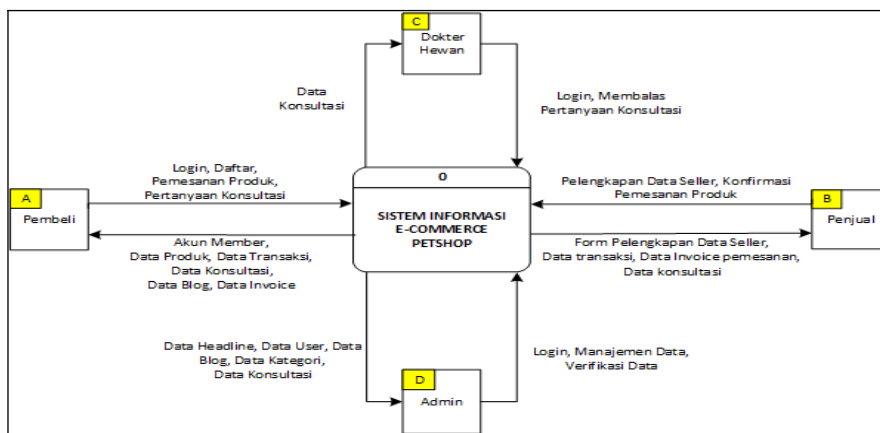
C
Dokter Hewan

Data Konsultasi

Login, Membalas Pertanyaan Konsultasi

A
Pembeli

Login, Daftar, Pemesanan Produk, Pertanyaan Konsultasi

Akun Member, Data Produk, Data Transaksi, Data Konsultasi, Data Blog, Data Invoice

0
SISTEM INFORMASI E-COMMERCE PETSHOP

Pelengkapan Data Seller, Konfirmasi Pemesanan Produk

B
Penjual

Form Pelengkapan Data Seller, Data transaksi, Data Invoice pemesanan, Data konsultasi

Data Headline, Data User, Data Blog, Data Kategori, Data Konsultasi

Login, Manajemen Data, Verifikasi Data

D
Admin